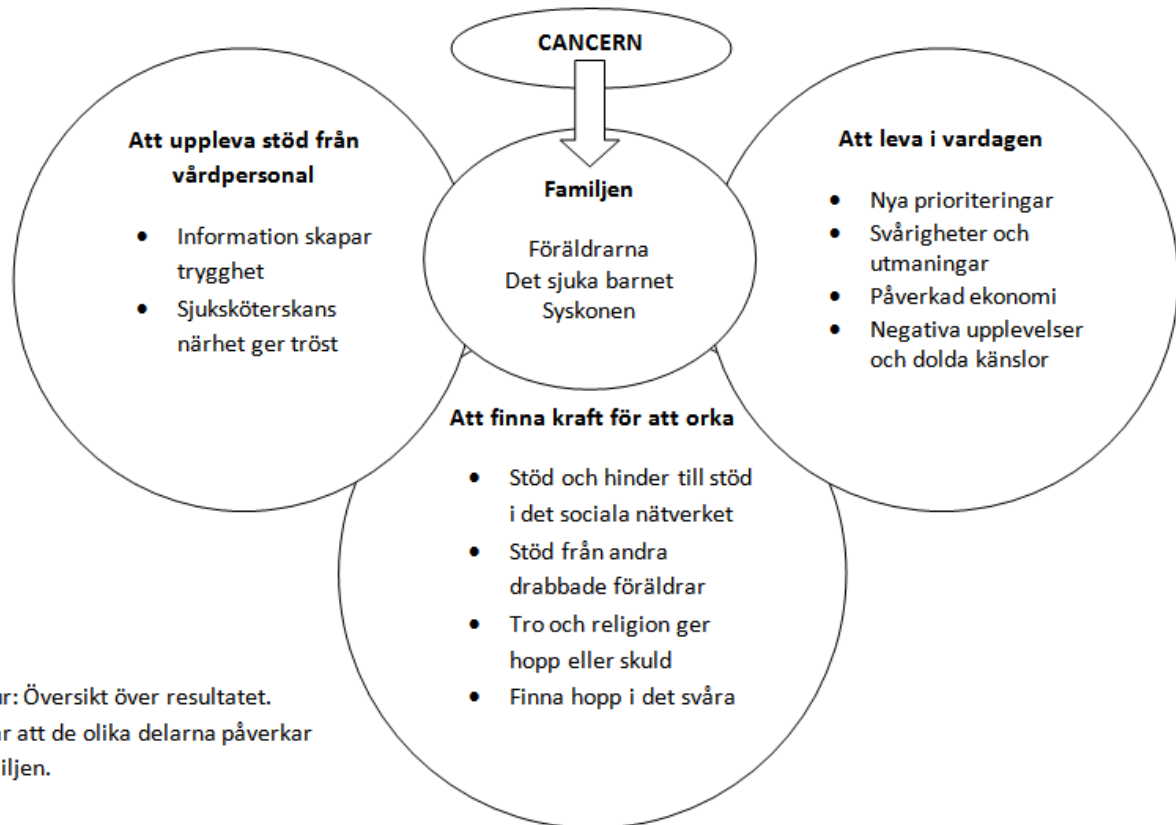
CANCERN

Att uppleva stöd från vårdpersonal

- Information skapar trygghet
- Sjuksköterskans närhet ger tröst

Familjen

Föräldrarna
Det sjuka barnet
Syskonen

Att leva i vardagen

- Nya prioriteringar
- Svårigheter och utmaningar
- Påverkad ekonomi
- Negativa upplevelser och dolda känslor

Att finna kraft för att orka

- Stöd och hinder till stöd i det sociala nätverket
- Stöd från andra drabbade föräldrar
- Tro och religion ger hopp eller skuld
- Finna hopp i det svåra

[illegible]r: Översikt över resultatet.
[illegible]r att de olika delarna påverkar
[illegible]iljen.